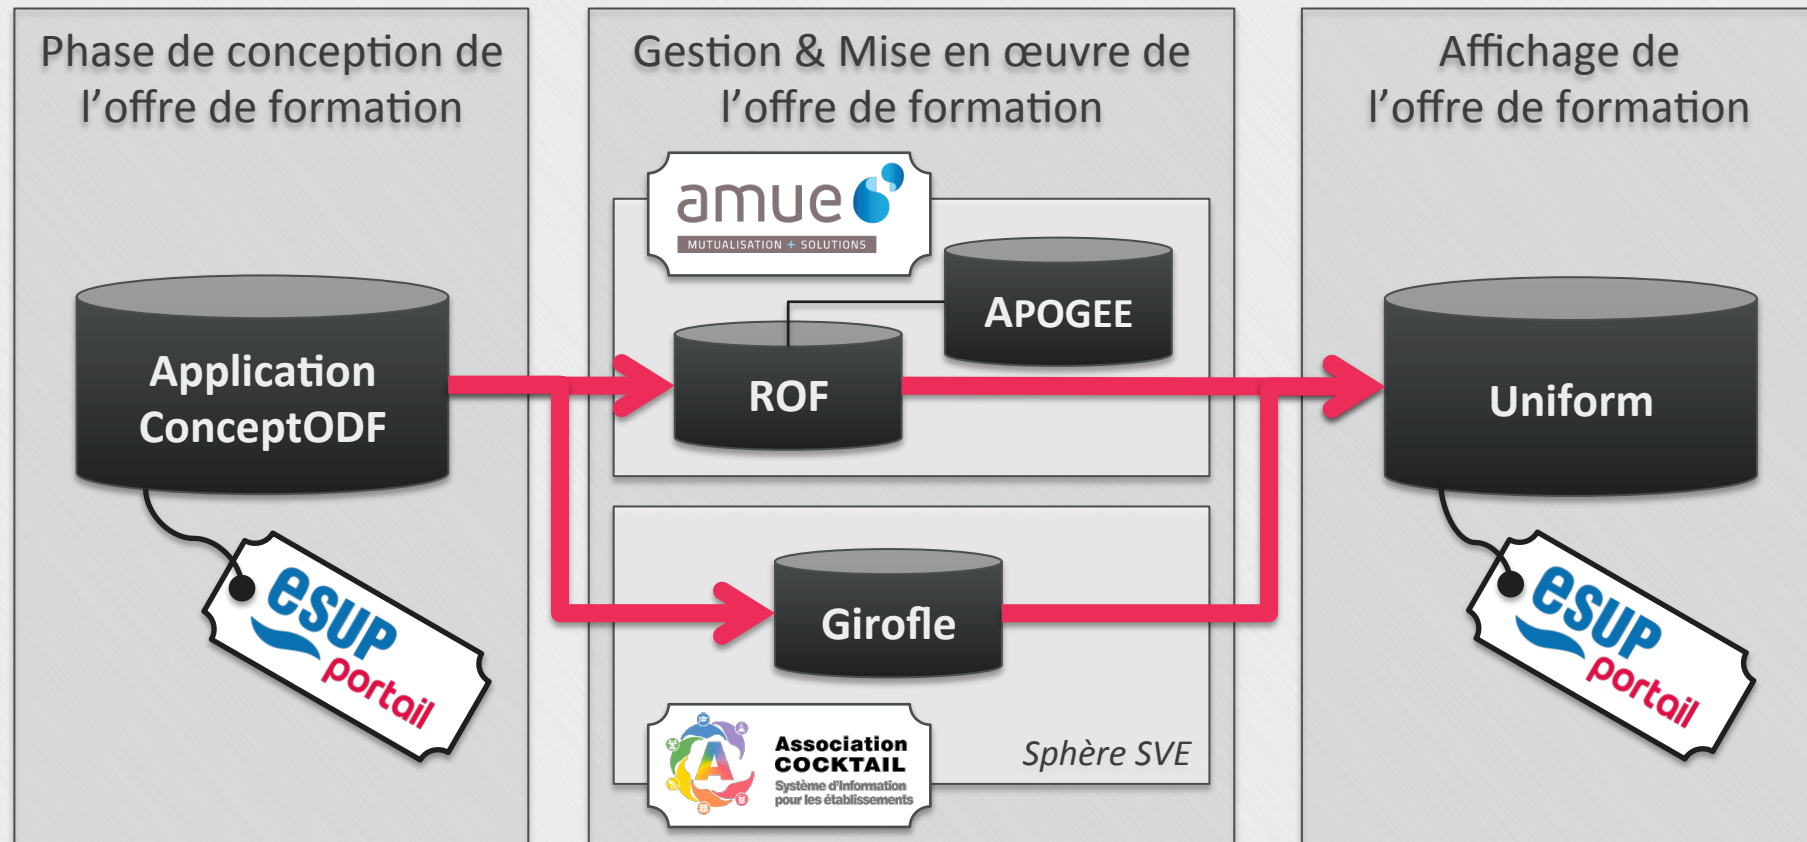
Phase de conception de l'offre de formation

Application ConceptODF

esup portail

Gestion & Mise en œuvre de l'offre de formation

amue MUTUALISATION + SOLUTIONS

APOGEE

ROF

Girofle

Association COCKTAIL Système d'Information pour les établissements

Sphère SVE

Affichage de l'offre de formation

Uniform

esup portail